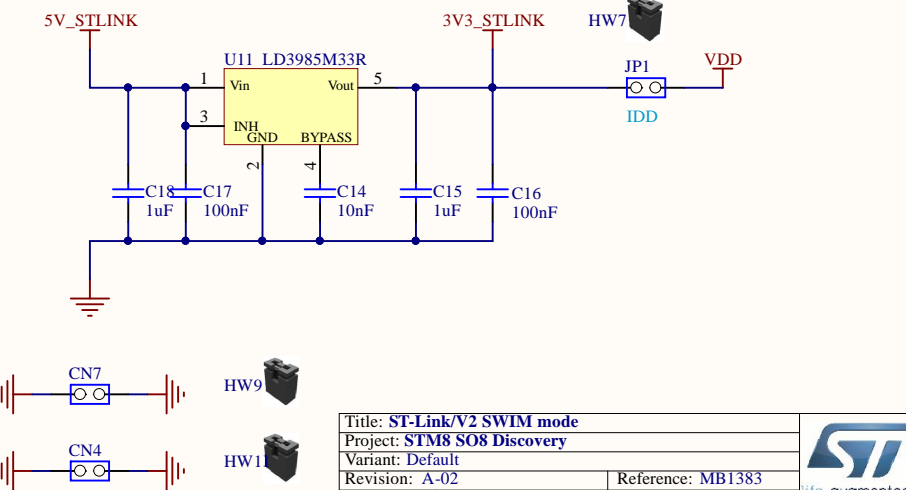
5V_STLINK
3V3_STLINK
HW7
U11 LD3985M33R
1
Vin
Vout
5
JP1
VDD
3
INH
GND
BYPASS
IDD
2
4
C18
1uF
C17
100nF
C14
10nF
C15
1uF
C16
100nF

CN7
HW9
CN4
HW11

| Title: ST-Link/V2 SWIM mode | |
|---|---|
| Project: STM8 SO8 Discovery | |
| Variant: Default | |
| Revision: A-02 | Reference: MB1383 |

life.augmented